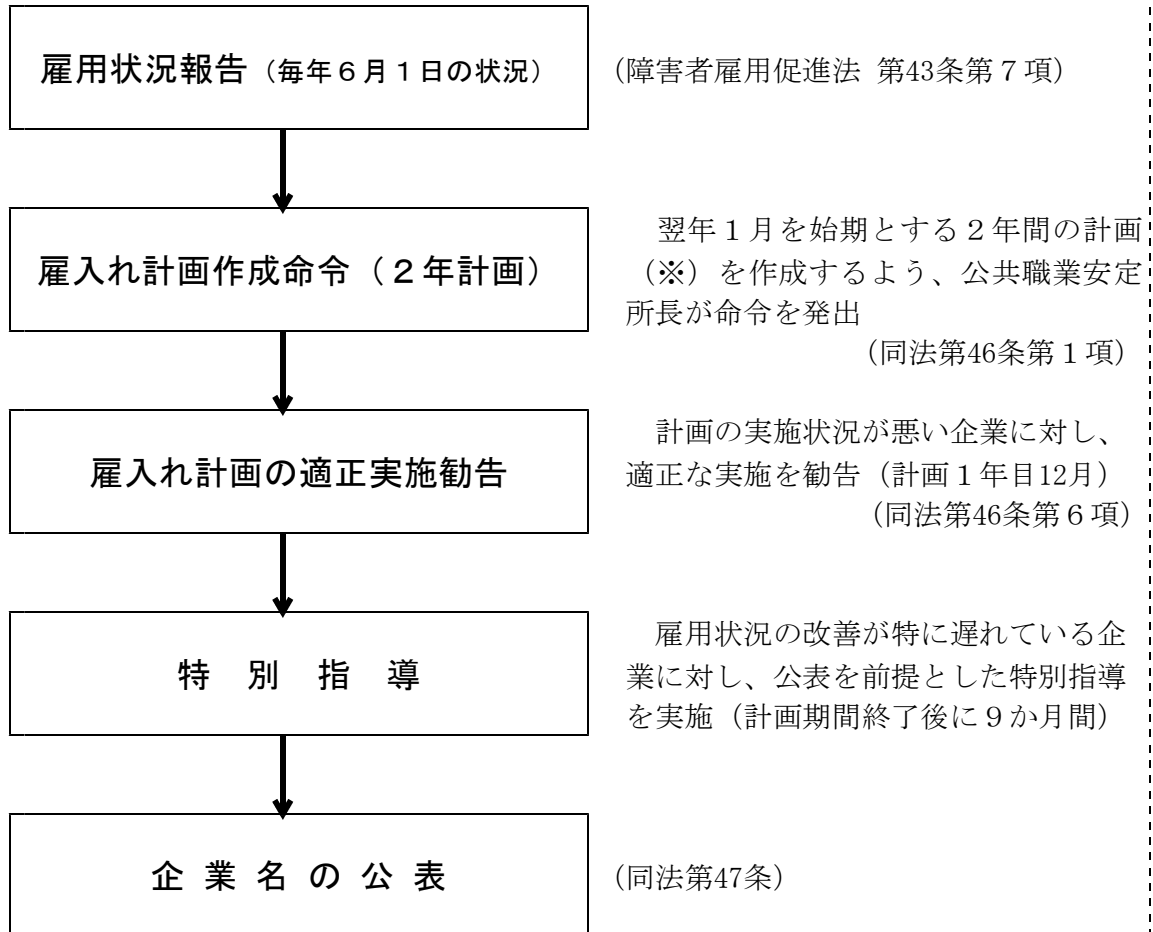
雇用状況報告（毎年６月１日の状況）

（障害者雇用促進法 第43条第７項）

雇入れ計画作成命令（２年計画）

翌年１月を始期とする２年間の計画（※）を作成するよう、公共職業安定所長が命令を発出
（同法第46条第１項）

雇入れ計画の適正実施勧告

計画の実施状況が悪い企業に対し、適正な実施を勧告（計画１年目12月）
（同法第46条第６項）

特 別 指 導

雇用状況の改善が特に遅れている企業に対し、公表を前提とした特別指導を実施（計画期間終了後に９か月間）

企 業 名 の 公 表

（同法第47条）